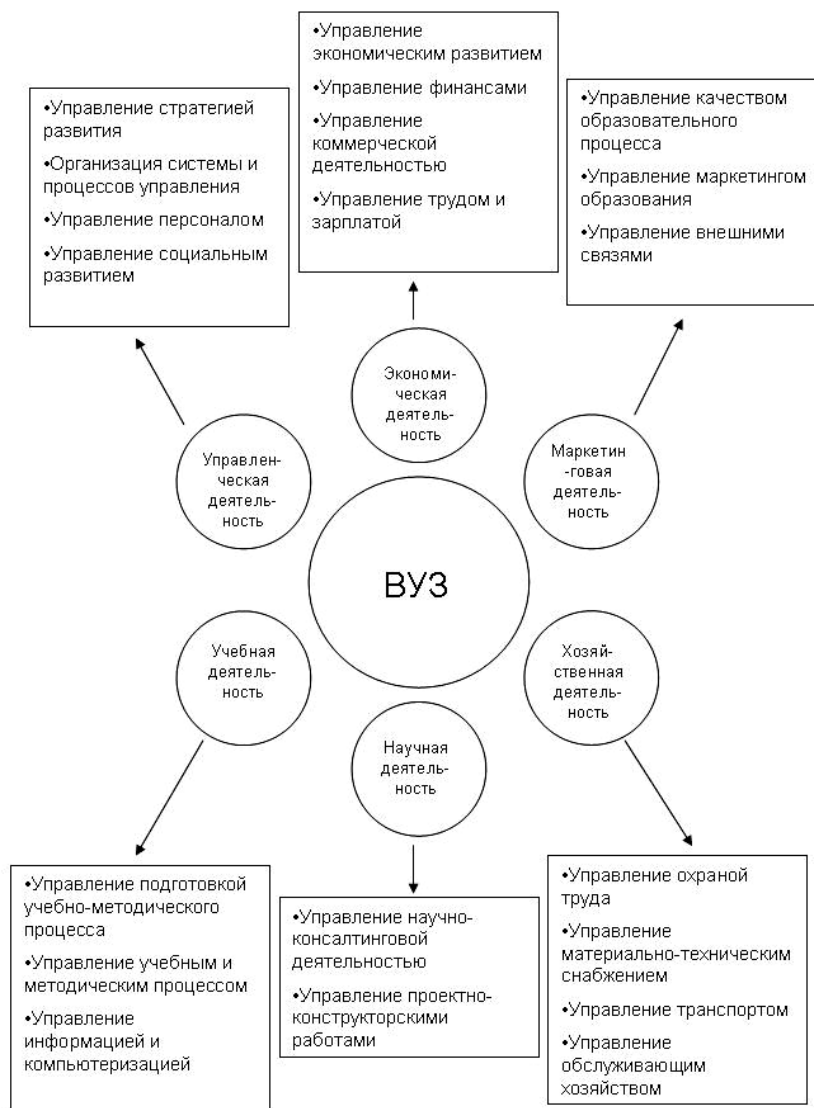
•Управление экономическим развитием
•Управление финансами
•Управление коммерческой деятельностью
•Управление трудом и зарплатой

•Управление стратегией развития
•Организация системы и процессов управления
•Управление персоналом
•Управление социальным развитием

•Управление качеством образовательного процесса
•Управление маркетингом образования
•Управление внешними связями

Экономическая деятельность

Управленческая деятельность

Маркетинговая деятельность

ВУЗ

Учебная деятельность

Хозяйственная деятельность

Научная деятельность

•Управление подготовкой учебно-методического процесса
•Управление учебным и методическим процессом
•Управление информацией и компьютеризацией

•Управление научно-консалтинговой деятельностью
•Управление проектно-конструкторскими работами

•Управление охраной труда
•Управление материально-техническим снабжением
•Управление транспортом
•Управление обслуживающим хозяйством